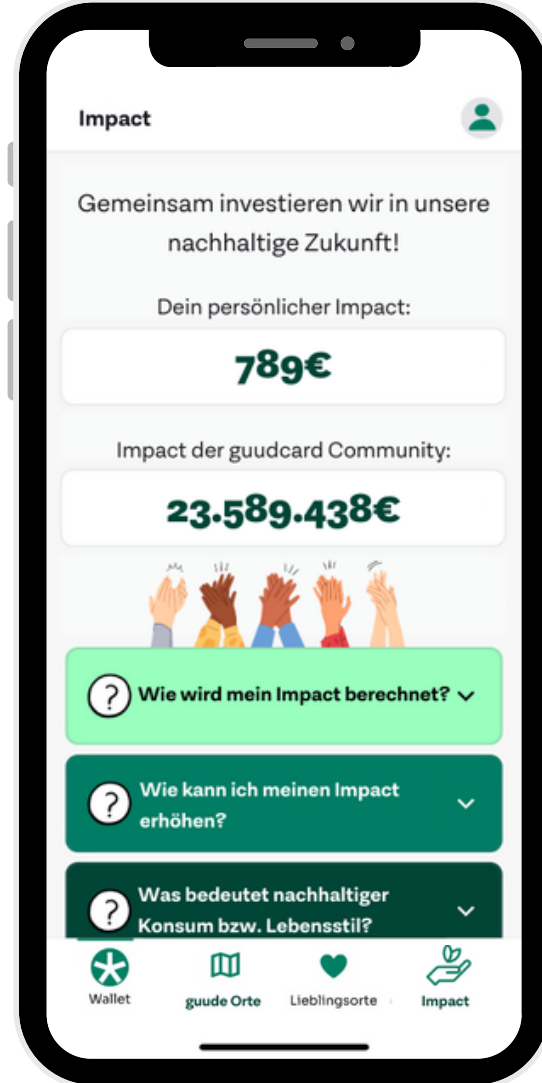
Impact

Gemeinsam investieren wir in unsere nachhaltige Zukunft!

Dein persönlicher Impact:

789€

Impact der guudcard Community:

23.589.438€

? Wie wird mein Impact berechnet?

? Wie kann ich meinen Impact erhöhen?

? Was bedeutet nachhaltiger Konsum bzw. Lebensstil?

Wallet
guude Orte
Lieblingsorte
Impact